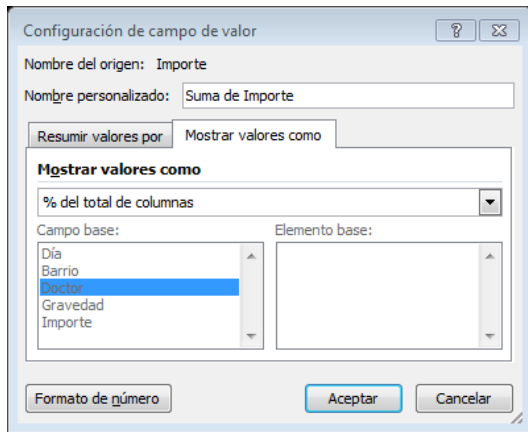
Configuración de campo de valor

?

Nombre del origen: Importe

Nombre personalizado: Suma de Importe

Resumir valores por

Mostrar valores como

Mostrar valores como

% del total de columnas

Campo base:

Día
Barrio
Doctor
Gravedad
Importe

Elemento base:

Formato de número

Aceptar

Cancelar